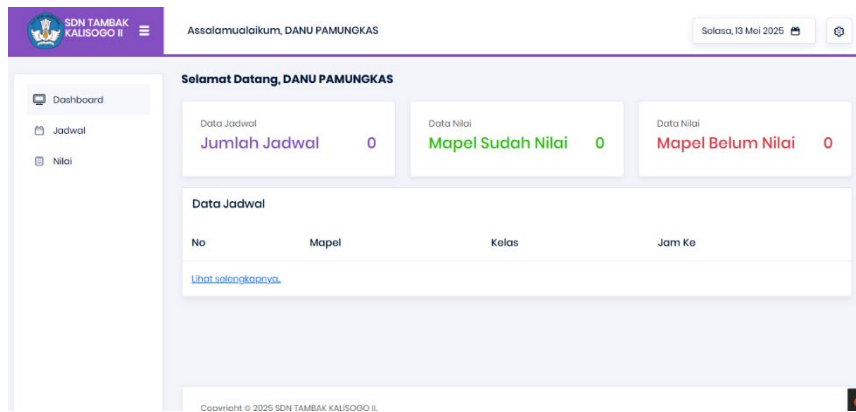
SDN TAMBAK KALISOGO II

Assalamualaikum, DANU PAMUNGKAS

Selasa, 13 Mei 2025

Dashboard

Jadwal

Nilai

Selamat Datang, DANU PAMUNGKAS

Data Jadwal
Jumlah Jadwal 0

Data Nilai
Mapel Sudah Nilai 0

Data Nilai
Mapel Belum Nilai 0

Data Jadwal

| No | Mapel | Kelas | Jam Ke |
|---|---|---|---|

Lihat selengkapnya..

Copyright © 2025 SDN TAMBAK KALISOGO II.